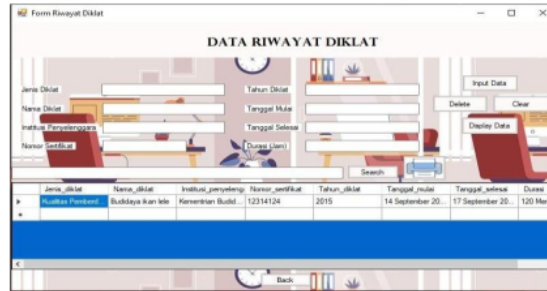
Form Riwayat Diklat

DATA RIWAYAT DIKLAT

Jenis Diklat
Nama Diklat
Institusi Penyelenggara
Nomor Sertifikat
Tahun Diklat
Tanggal Mulai
Tanggal Selesai
Durasi (Jam)

Input Data
Delete
Clear
Display Data
Search

| | Jenis_diklat | Nama_diklat | Institusi_penyelengg | Nomor_sertifikat | Tahun_diklat | Tanggal_mulai | Tanggal_selesai | Durasi |
|---|---|---|---|---|---|---|---|---|
| ▸ | Kualitas Pemberd... | Budidaya ikan lele | Kementrian Budid... | 12314124 | 2015 | 14 September 20... | 17 September 20... | 120 Me |
| * | | | | | | | | |

Back